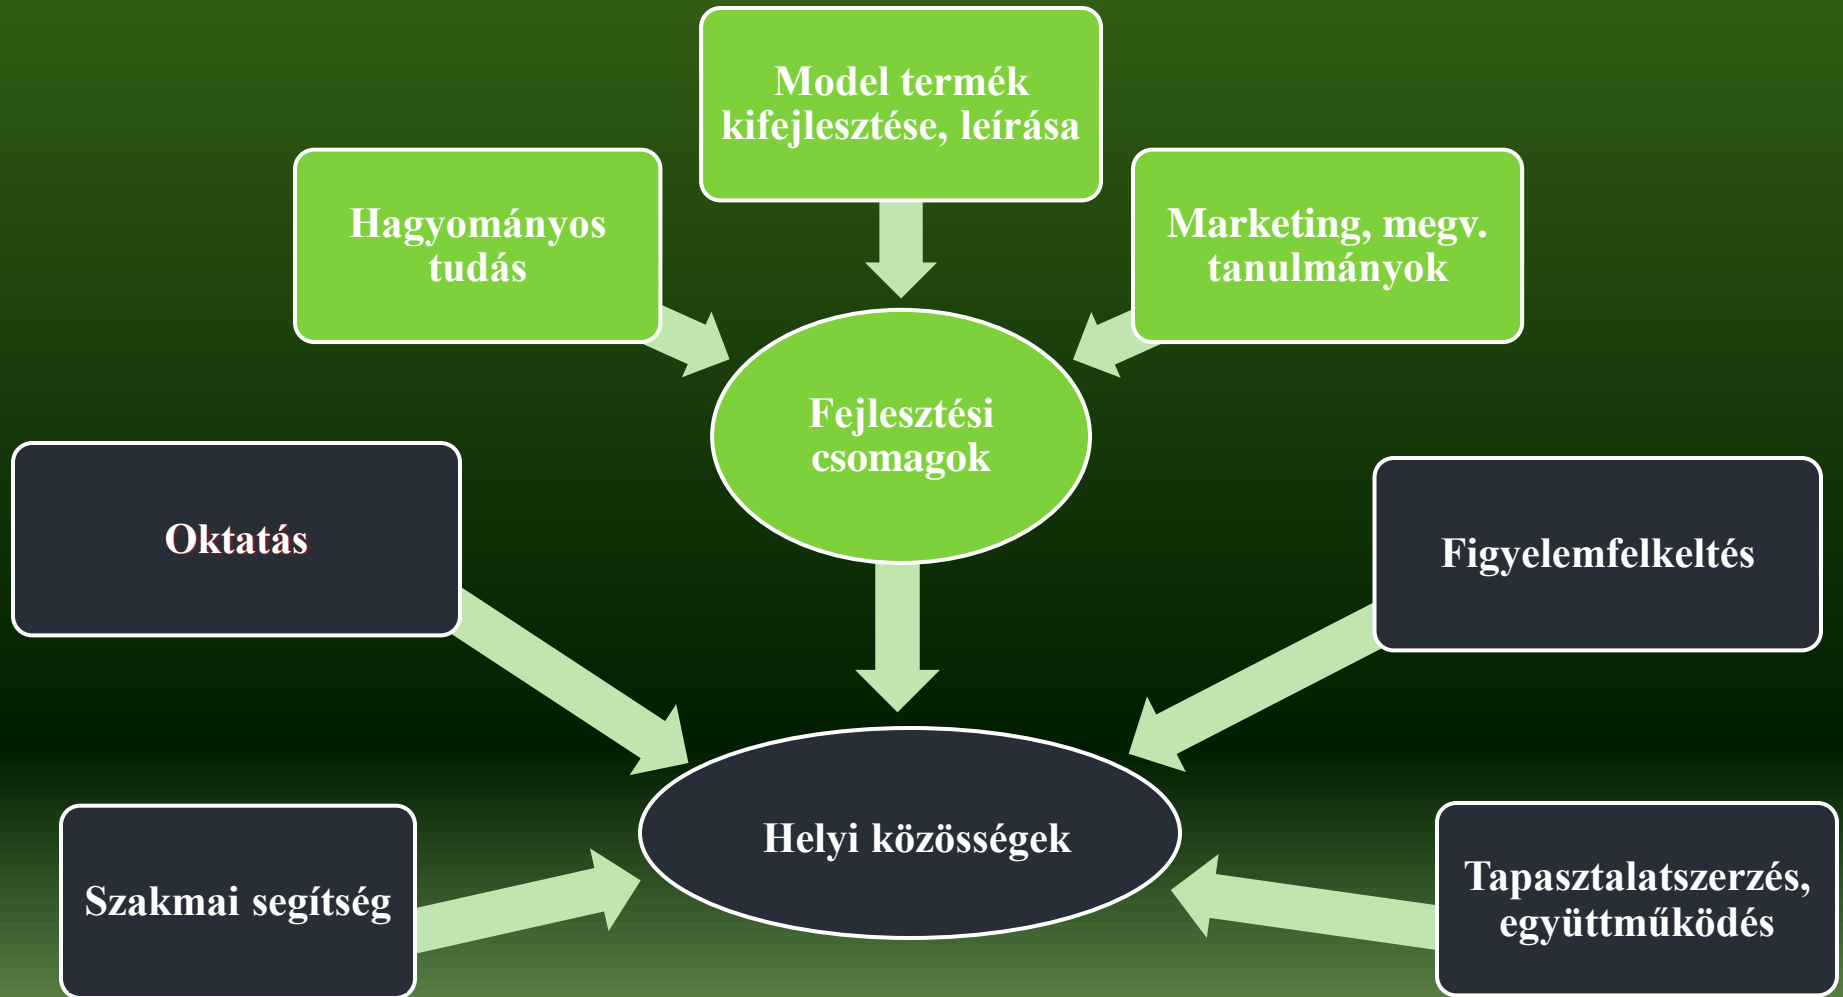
Model termék kifejlesztése, leírása

Hagyományos tudás

Marketing, megv. tanulmányok

Fejlesztési csomagok

Oktatás

Figyelemfelkeltés

Helyi közösségek

Szakmai segítség

Tapasztalatszerzés, együttműködés